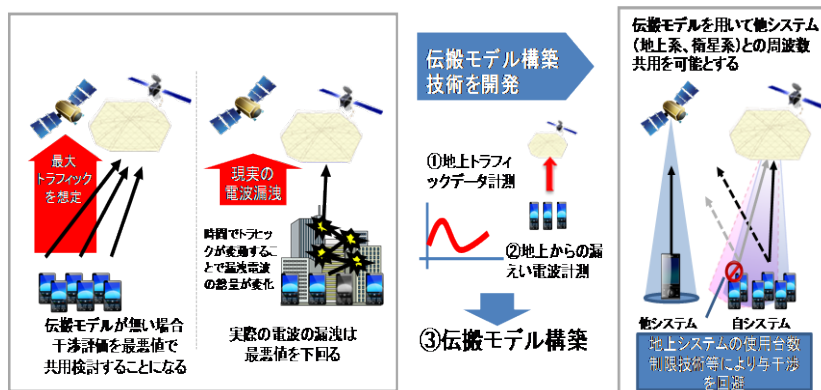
最大
トラフィック
を想定

伝搬モデルが無い場合
干渉評価を最悪値で
共用検討することになる

現実の
電波漏洩

時間でトラヒックが変動することで漏洩電波の総量が変化

実際の電波の漏洩は
最悪値を下回る

伝搬モデル構築
技術を開発

①地上トラフィックデータ計測

②地上からの漏えい電波計測

③伝搬モデル構築

伝搬モデルを用いて他システム（地上系、衛星系）との周波数共用を可能とする

他システム

自システム

地上システムの使用台数制限技術等により与干渉を回避